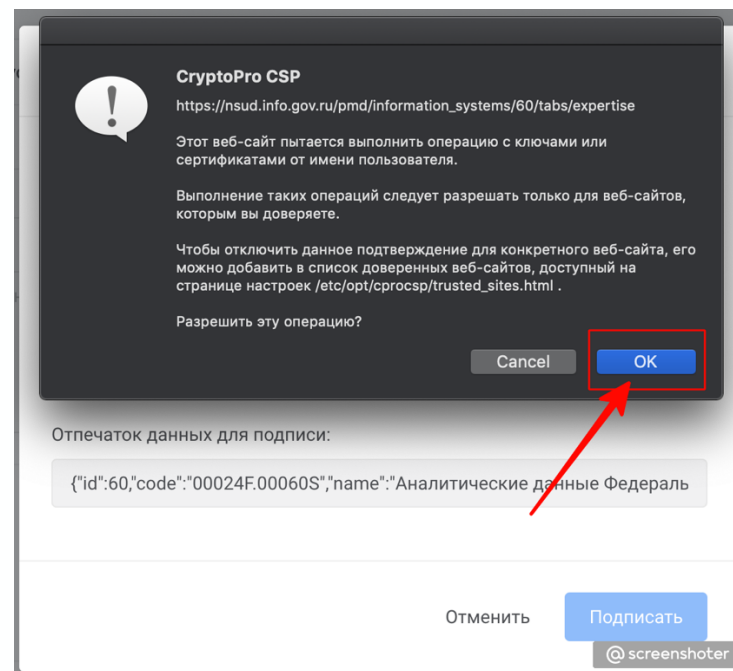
CryptoPro CSP

https://nsud.info.gov.ru/pmd/information_systems/60/tabs/expertise

Этот веб-сайт пытается выполнить операцию с ключами или сертификатами от имени пользователя.

Выполнение таких операций следует разрешать только для веб-сайтов, которым вы доверяете.

Чтобы отключить данное подтверждение для конкретного веб-сайта, его можно добавить в список доверенных веб-сайтов, доступный на странице настроек /etc/opt/cprocsp/trusted_sites.html .

Разрешить эту операцию?

Cancel

OK

Отпечаток данных для подписи:

{"id":60,"code":"00024F.00060S","name":"Аналитические данные Федераль

Отменить

Подписать

@ screenshoter